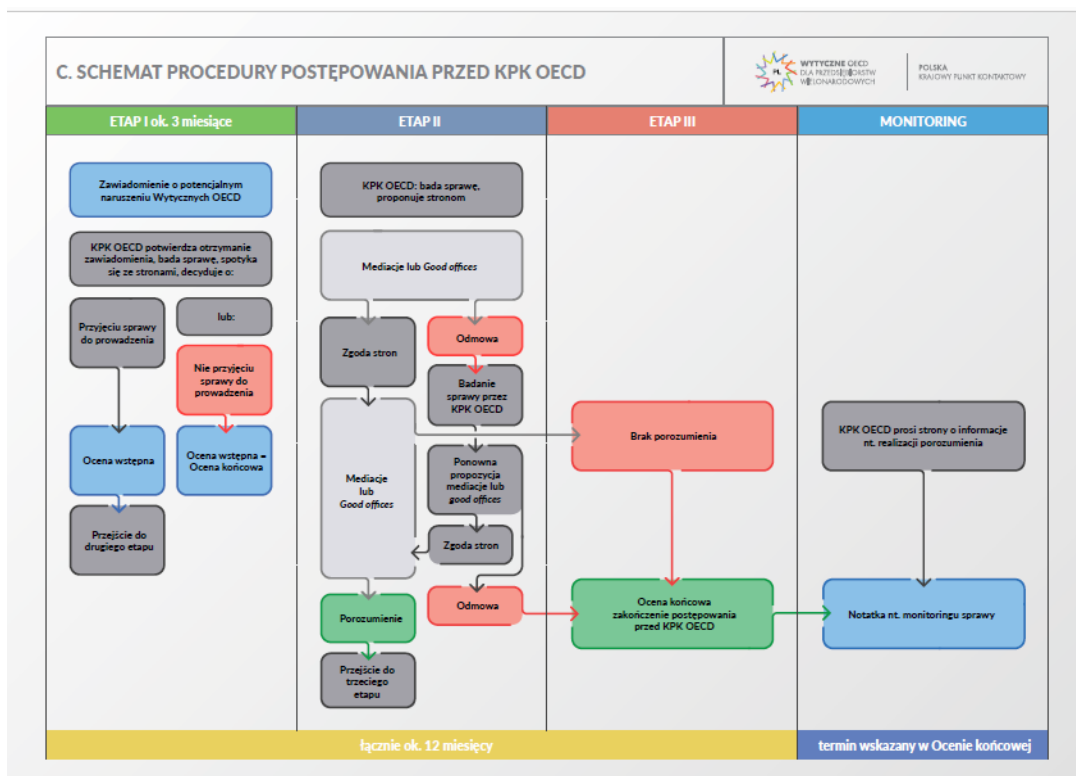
C. SCHEMAT PROCEDURY POSTĘPOWANIA PRZED KPK OECD

WYTYCZNE OECD DLA PRZEDSIĘBIORSTW WIELONARODOWYCH

POLSKA KRAJOWY PUNKT KONTAKTOWY

| ETAP I ok. 3 miesiące | ETAP II | ETAP III | MONITORING |
|---|---|---|---|

Zawiadomienie o potencjalnym naruszeniu Wytycznych OECD

KPK OECD potwierdza otrzymanie zawiadomienia, bada sprawę, spotyka się ze stronami, decyduje o:

Przyjęciu sprawy do prowadzenia

lub:

Nie przyjęciu sprawy do prowadzenia

Ocena wstępna

Ocena wstępna = Ocena końcowa

Przejście do drugiego etapu

KPK OECD: bada sprawę, proponuje stronom

Mediacje lub Good offices

Zgoda stron

Odmowa

Badanie sprawy przez KPK OECD

Mediacje lub Good offices

Ponowna propozycja mediacje lub good offices

Zgoda stron

Odmowa

Porozumienie

Przejście do trzeciego etapu

Brak porozumienia

Ocena końcowa zakończenie postępowania przed KPK OECD

KPK OECD prosi strony o informacje nt. realizacji porozumienia

Notatka nt. monitoringu sprawy

łącznie ok. 12 miesięcy

termin wskazany w Ocenie końcowej